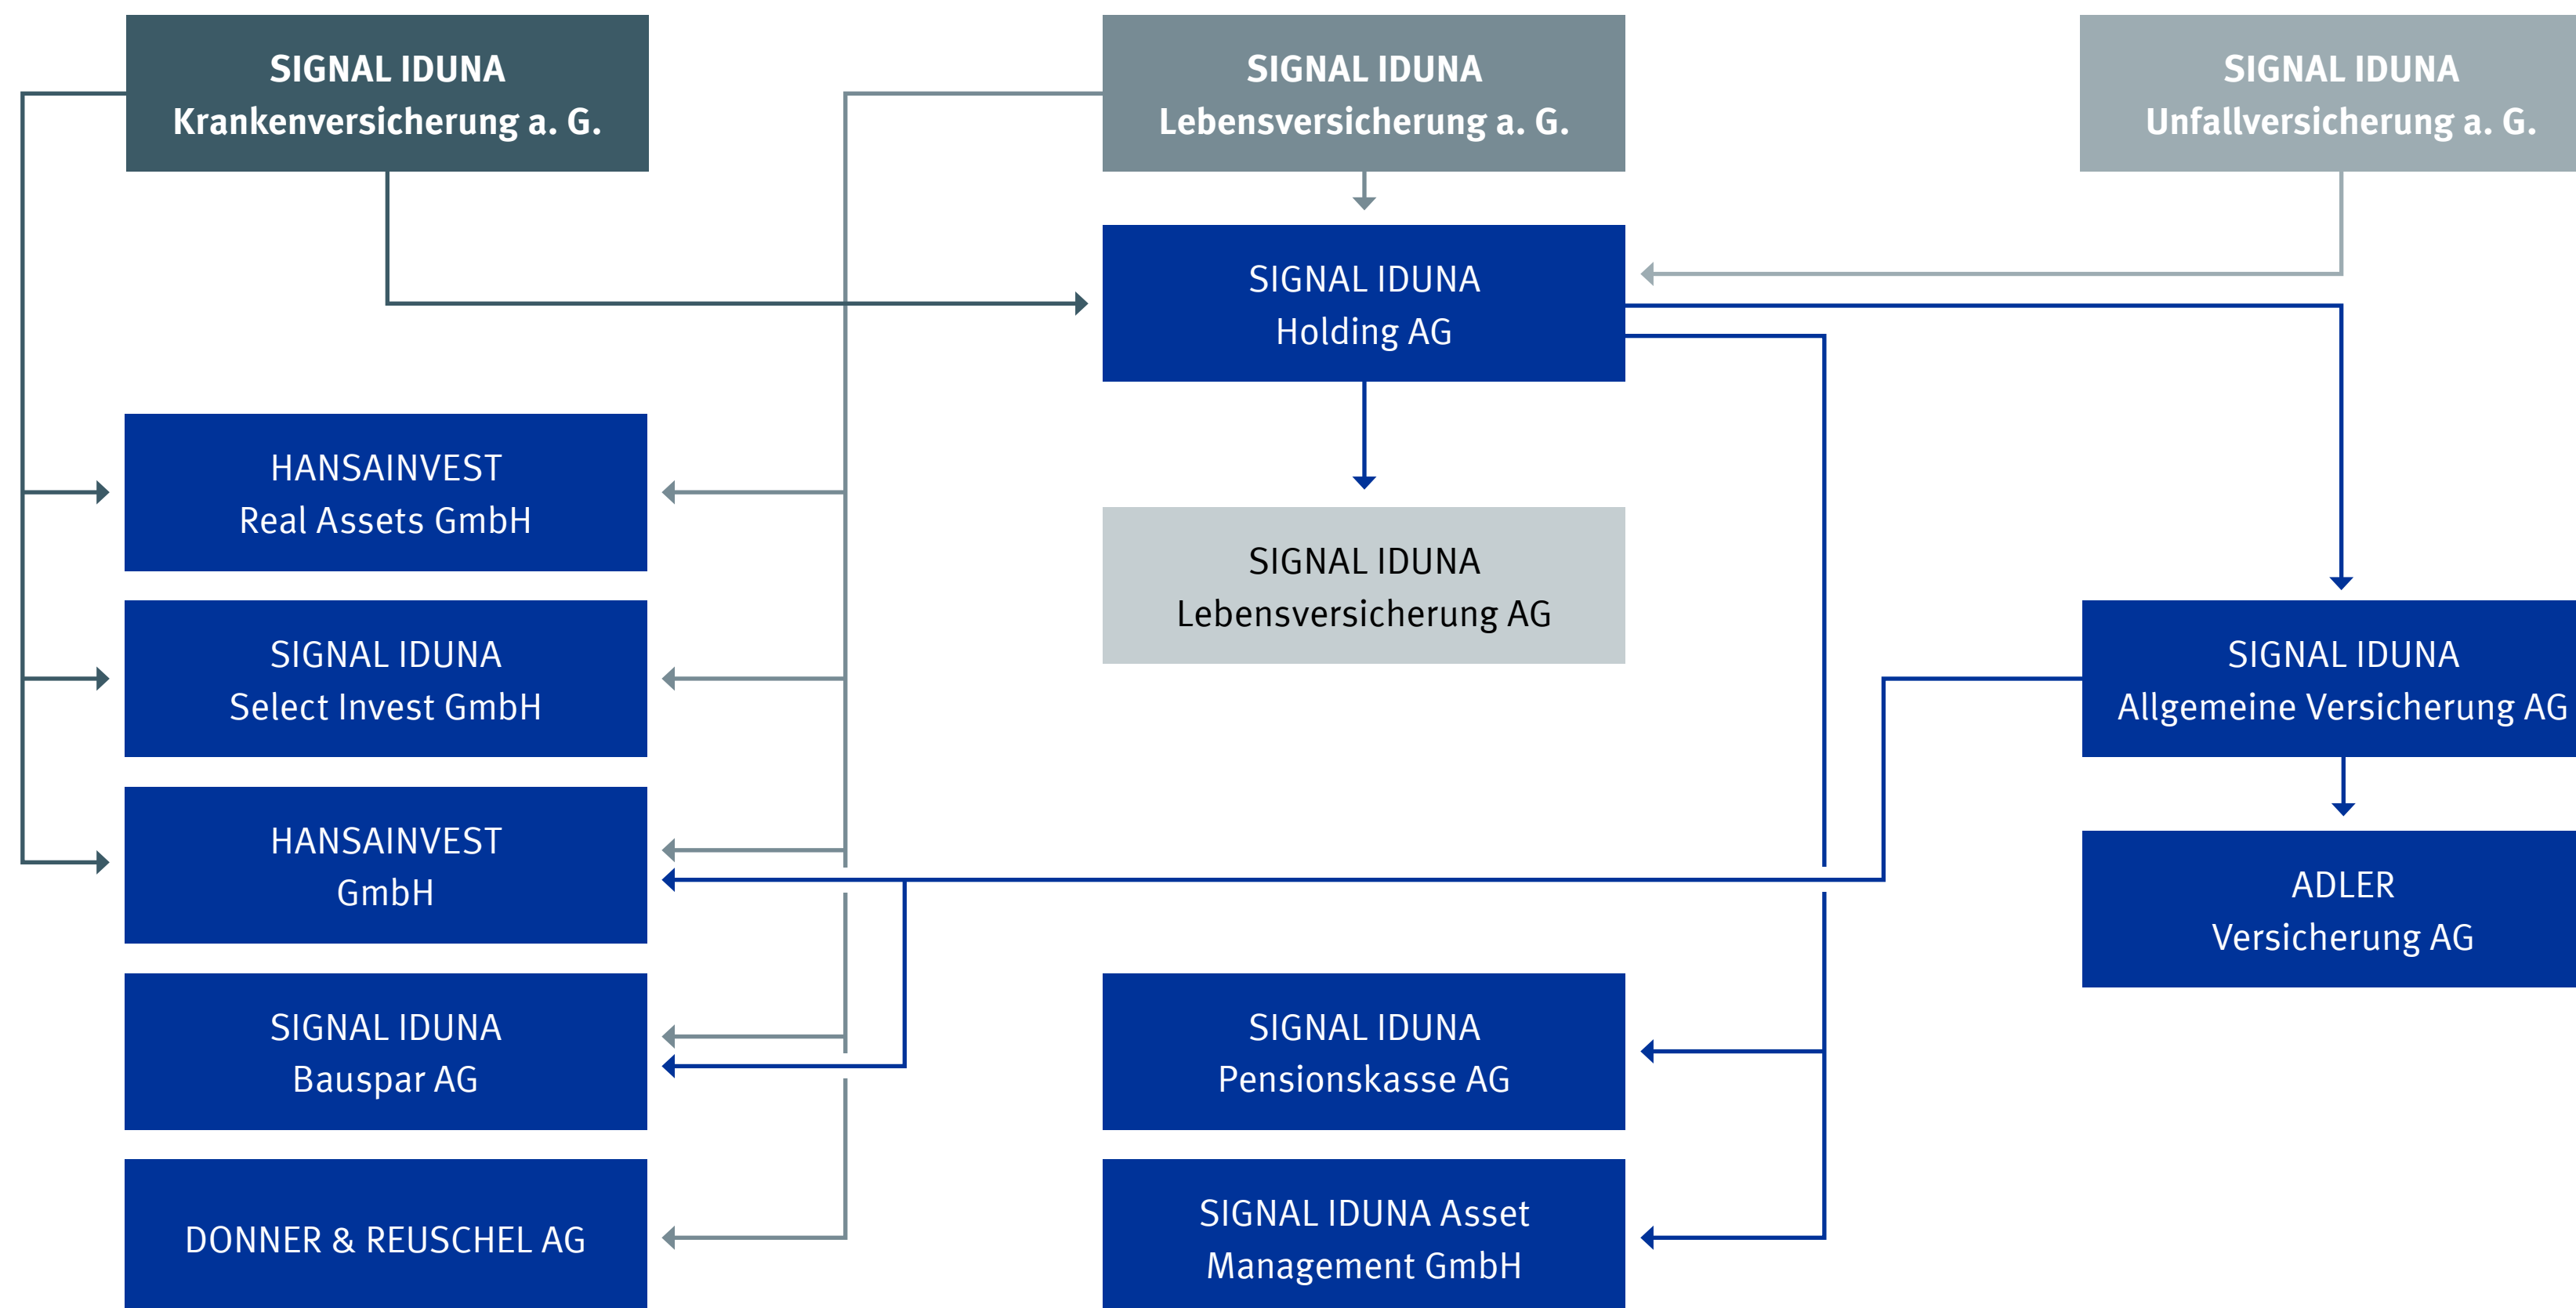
SIGNAL IDUNA
Krankenversicherung a. G.

SIGNAL IDUNA
Lebensversicherung a. G.

SIGNAL IDUNA
Unfallversicherung a. G.

SIGNAL IDUNA
Holding AG

HANSAINVEST
Real Assets GmbH

SIGNAL IDUNA
Lebensversicherung AG

SIGNAL IDUNA
Select Invest GmbH

SIGNAL IDUNA
Allgemeine Versicherung AG

HANSAINVEST
GmbH

ADLER
Versicherung AG

SIGNAL IDUNA
Bauspar AG

SIGNAL IDUNA
Pensionskasse AG

DONNER & REUSCHEL AG

SIGNAL IDUNA Asset
Management GmbH